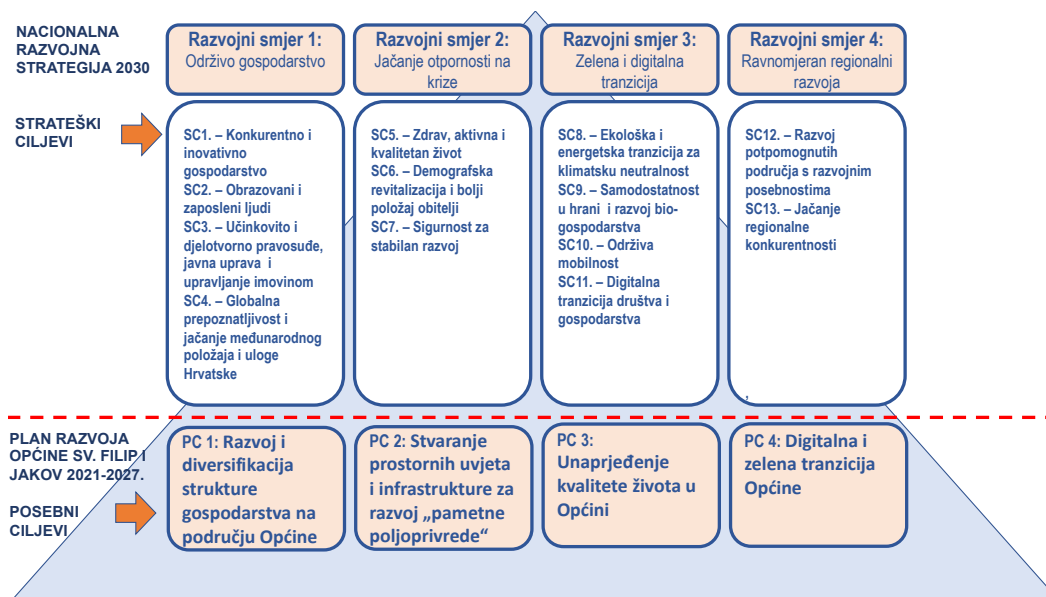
NACIONALNA RAZVOJNA STRATEGIJA 2030

Razvojni smjer 1:
Održivo gospodarstvo

Razvojni smjer 2:
Jačanje otpornosti na krize

Razvojni smjer 3:
Zelena i digitalna tranzicija

Razvojni smjer 4:
Ravnomjeran regionalni razvoja

STRATEŠKI CILJEVI

SC1. – Konkurentno i inovativno gospodarstvo
SC2. – Obrazovani i zaposleni ljudi
SC3. – Učinkovito i djelotvorno pravosuđe, javna uprava i upravljanje imovinom
SC4. – Globalna prepoznatljivost i jačanje međunarodnog položaja i uloge Hrvatske

SC5. – Zdrav, aktivna i kvalitetan život
SC6. – Demografska revitalizacija i bolji položaj obitelji
SC7. – Sigurnost za stabilan razvoj

SC8. – Ekološka i energetska tranzicija za klimatsku neutralnost
SC9. – Samodostatnost u hrani i razvoj bio-gospodarstva
SC10. – Održiva mobilnost
SC11. – Digitalna tranzicija društva i gospodarstva

SC12. – Razvoj potpomognutih područja s razvojnim posebnostima
SC13. – Jačanje regionalne konkurentnosti

PLAN RAZVOJA OPĆINE SV. FILIP I JAKOV 2021-2027.

POSEBNI CILJEVI

PC 1: Razvoj i diversifikacija strukture gospodarstva na području Općine

PC 2: Stvaranje prostornih uvjeta i infrastrukture za razvoj „pametne poljoprivrede"

PC 3: Unaprjeđenje kvalitete života u Općini

PC 4: Digitalna i zelena tranzicija Općine